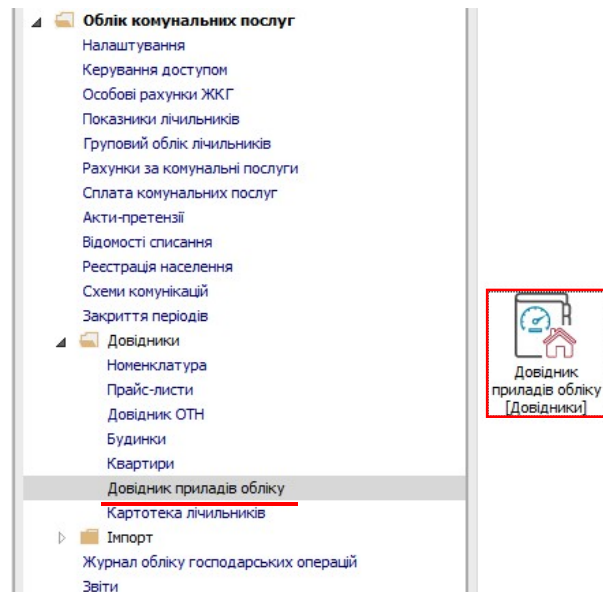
Облік комунальних послуг
Налаштування
Керування доступом
Особові рахунки ЖКГ
Показники лічильників
Груповий облік лічильників
Рахунки за комунальні послуги
Сплата комунальних послуг
Акти-претензії
Відомості списання
Реєстрація населення
Схеми комунікацій
Закриття періодів
Довідники
Номенклатура
Прайс-листи
Довідник ОТН
Будинки
Квартири
Довідник приладів обліку
Картотека лічильників
Імпорт
Журнал обліку господарських операцій
Звіти

Довідник приладів обліку [Довідники]